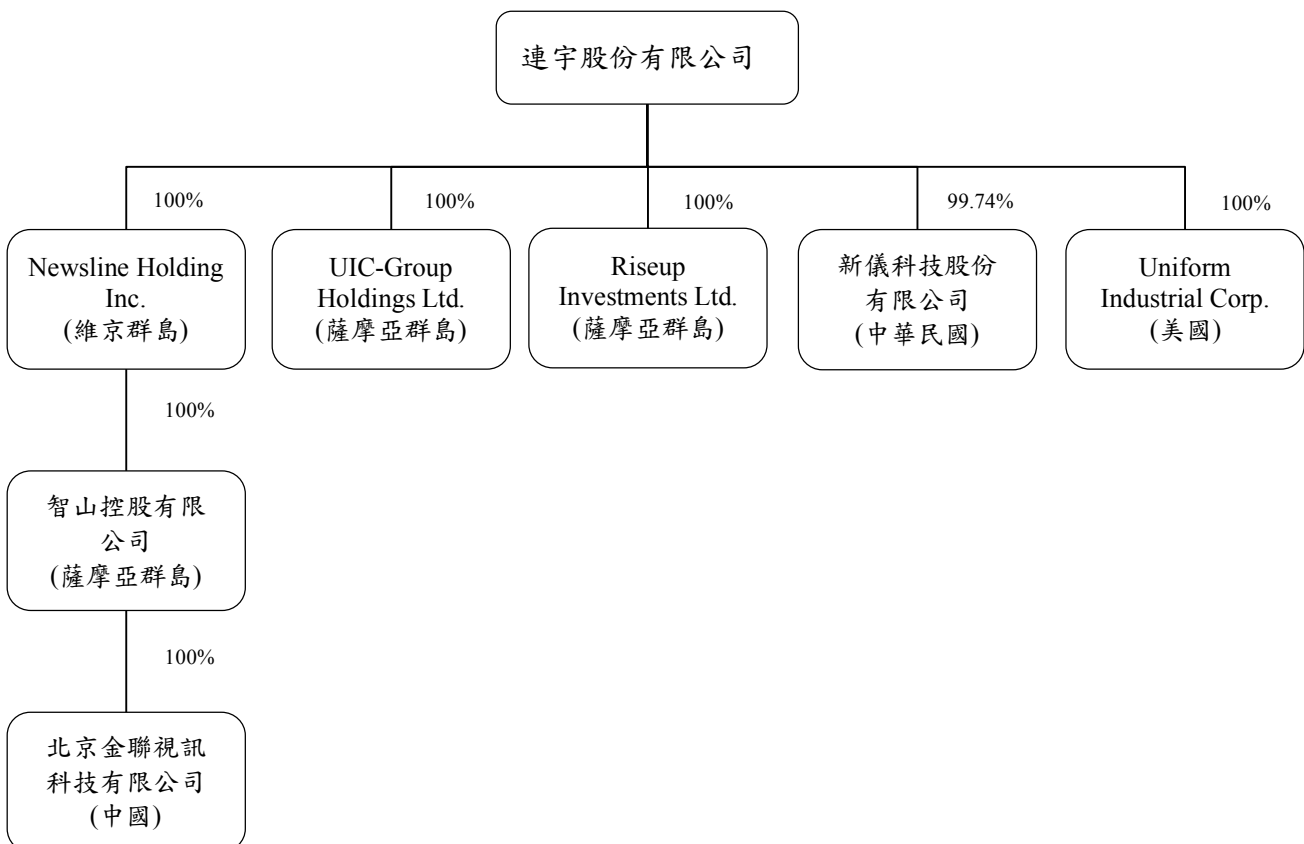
連宇股份有限公司

100%

Newsline Holding Inc. (維京群島)

100%

UIC-Group Holdings Ltd. (薩摩亞群島)

100%

Riseup Investments Ltd. (薩摩亞群島)

99.74%

新儀科技股份有限公司 (中華民國)

100%

Uniform Industrial Corp. (美國)

100%

智山控股有限公司 (薩摩亞群島)

100%

北京金聯視訊科技有限公司 (中國)